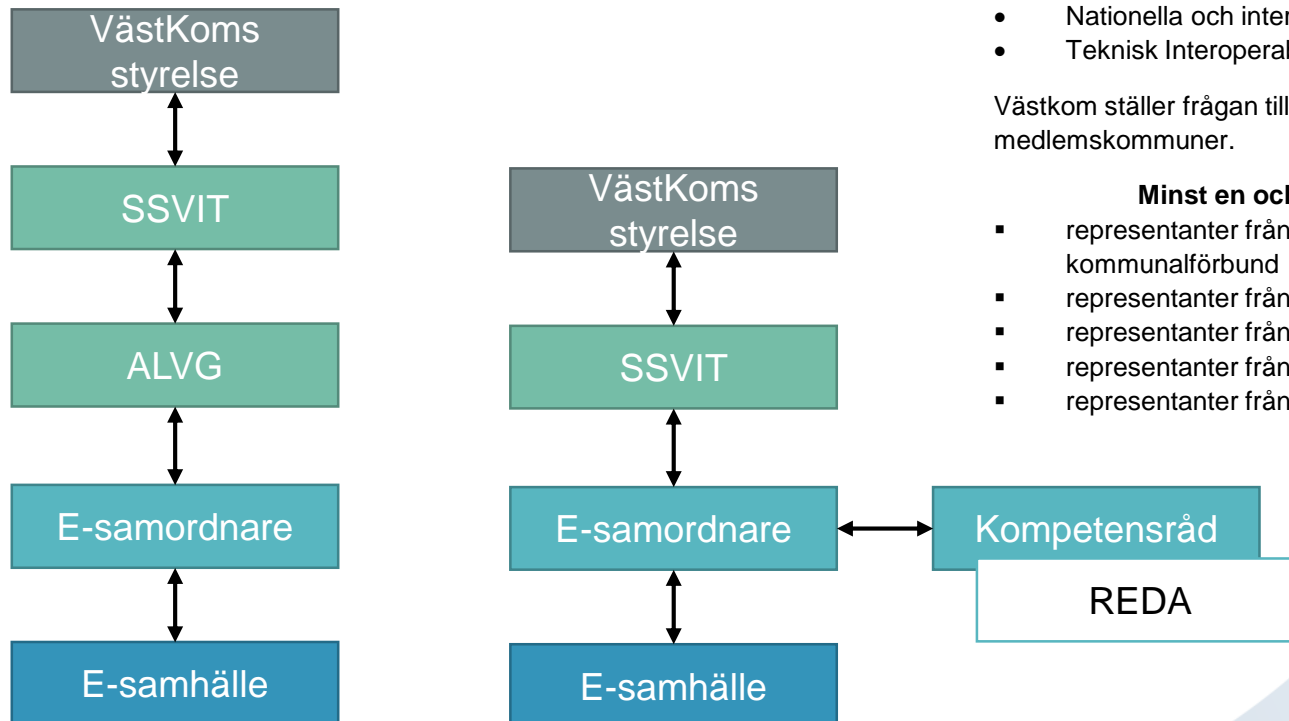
VästKoms styrelse

SSVIT

ALVG

E-samordnare

E-samhälle

VästKoms styrelse

SSVIT

E-samordnare

E-samhälle

Kompetensråd

REDA

- Nationella och inter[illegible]
- Teknisk Interoperal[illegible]

Västkom ställer frågan till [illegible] medlemskommuner.

**Minst en och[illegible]**

- representanter från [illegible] kommunalförbund
- representanter från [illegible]
- representanter från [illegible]
- representanter från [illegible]
- representanter från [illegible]